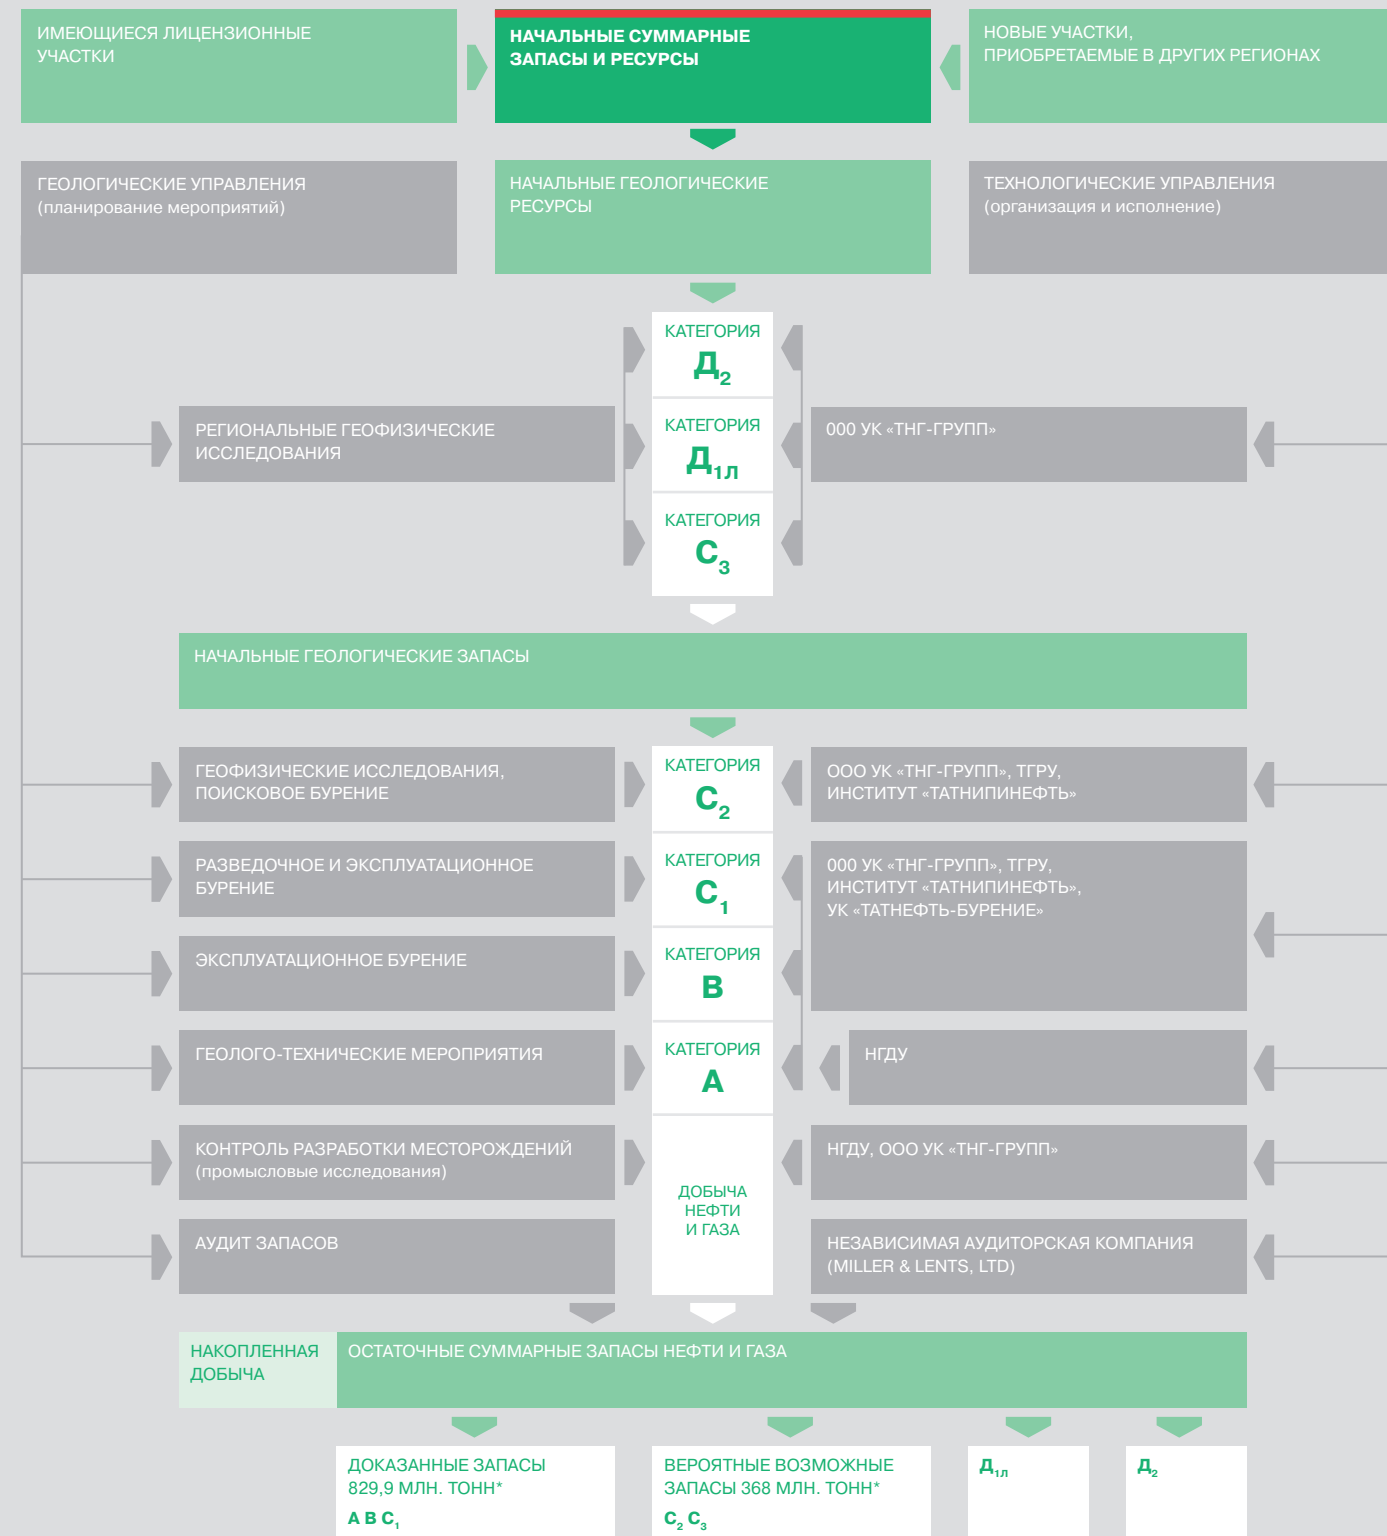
ИМЕЮЩИЕСЯ ЛИЦЕНЗИОННЫЕ УЧАСТКИ

НАЧАЛЬНЫЕ СУММАРНЫЕ ЗАПАСЫ И РЕСУРСЫ

НОВЫЕ УЧАСТКИ, ПРИОБРЕТАЕМЫЕ В ДРУГИХ РЕГИОНАХ

ГЕОЛОГИЧЕСКИЕ УПРАВЛЕНИЯ (планирование мероприятий)

НАЧАЛЬНЫЕ ГЕОЛОГИЧЕСКИЕ РЕСУРСЫ

ТЕХНОЛОГИЧЕСКИЕ УПРАВЛЕНИЯ (организация и исполнение)

КАТЕГОРИЯ $Д_2$

РЕГИОНАЛЬНЫЕ ГЕОФИЗИЧЕСКИЕ ИССЛЕДОВАНИЯ

КАТЕГОРИЯ $Д_{1л}$

000 УК «ТНГ-ГРУПП»

КАТЕГОРИЯ $C_3$

НАЧАЛЬНЫЕ ГЕОЛОГИЧЕСКИЕ ЗАПАСЫ

ГЕОФИЗИЧЕСКИЕ ИССЛЕДОВАНИЯ, ПОИСКОВОЕ БУРЕНИЕ

КАТЕГОРИЯ $C_2$

ООО УК «ТНГ-ГРУПП», ТГРУ, ИНСТИТУТ «ТАТНИПИНЕФТЬ»

РАЗВЕДОЧНОЕ И ЭКСПЛУАТАЦИОННОЕ БУРЕНИЕ

КАТЕГОРИЯ $C_1$

000 УК «ТНГ-ГРУПП», ТГРУ, ИНСТИТУТ «ТАТНИПИНЕФТЬ», УК «ТАТНЕФТЬ-БУРЕНИЕ»

ЭКСПЛУАТАЦИОННОЕ БУРЕНИЕ

КАТЕГОРИЯ B

ГЕОЛОГО-ТЕХНИЧЕСКИЕ МЕРОПРИЯТИЯ

КАТЕГОРИЯ A

НГДУ

КОНТРОЛЬ РАЗРАБОТКИ МЕСТОРОЖДЕНИЙ (промысловые исследования)

ДОБЫЧА НЕФТИ И ГАЗА

НГДУ, ООО УК «ТНГ-ГРУПП»

АУДИТ ЗАПАСОВ

НЕЗАВИСИМАЯ АУДИТОРСКАЯ КОМПАНИЯ (MILLER & LENTS, LTD)

НАКОПЛЕННАЯ ДОБЫЧА

ОСТАТОЧНЫЕ СУММАРНЫЕ ЗАПАСЫ НЕФТИ И ГАЗА

ДОКАЗАННЫЕ ЗАПАСЫ 829,9 МЛН. ТОНН*
A B $C_1$

ВЕРОЯТНЫЕ ВОЗМОЖНЫЕ ЗАПАСЫ 368 МЛН. ТОНН*
$C_2$ $C_3$

$Д_{1л}$

$Д_2$